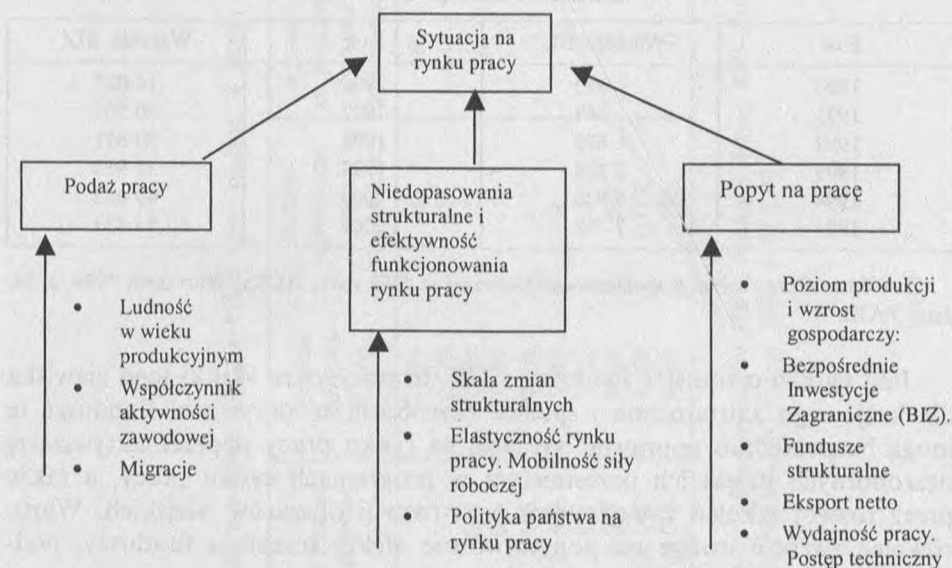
Sytuacja na rynku pracy

Podaż pracy

Niedopasowania strukturalne i efektywność funkcjonowania rynku pracy

Popyt na pracę

- Ludność w wieku produkcyjnym
- Współczynnik aktywności zawodowej
- Migracje

- Skala zmian strukturalnych
- Elastyczność rynku pracy. Mobilność siły roboczej
- Polityka państwa na rynku pracy

- Poziom produkcji i wzrost gospodarczy:
- Bezpośrednie Inwestycje Zagraniczne (BIZ).
- Fundusze strukturalne
- Eksport netto
- Wydajność pracy. Postęp techniczny